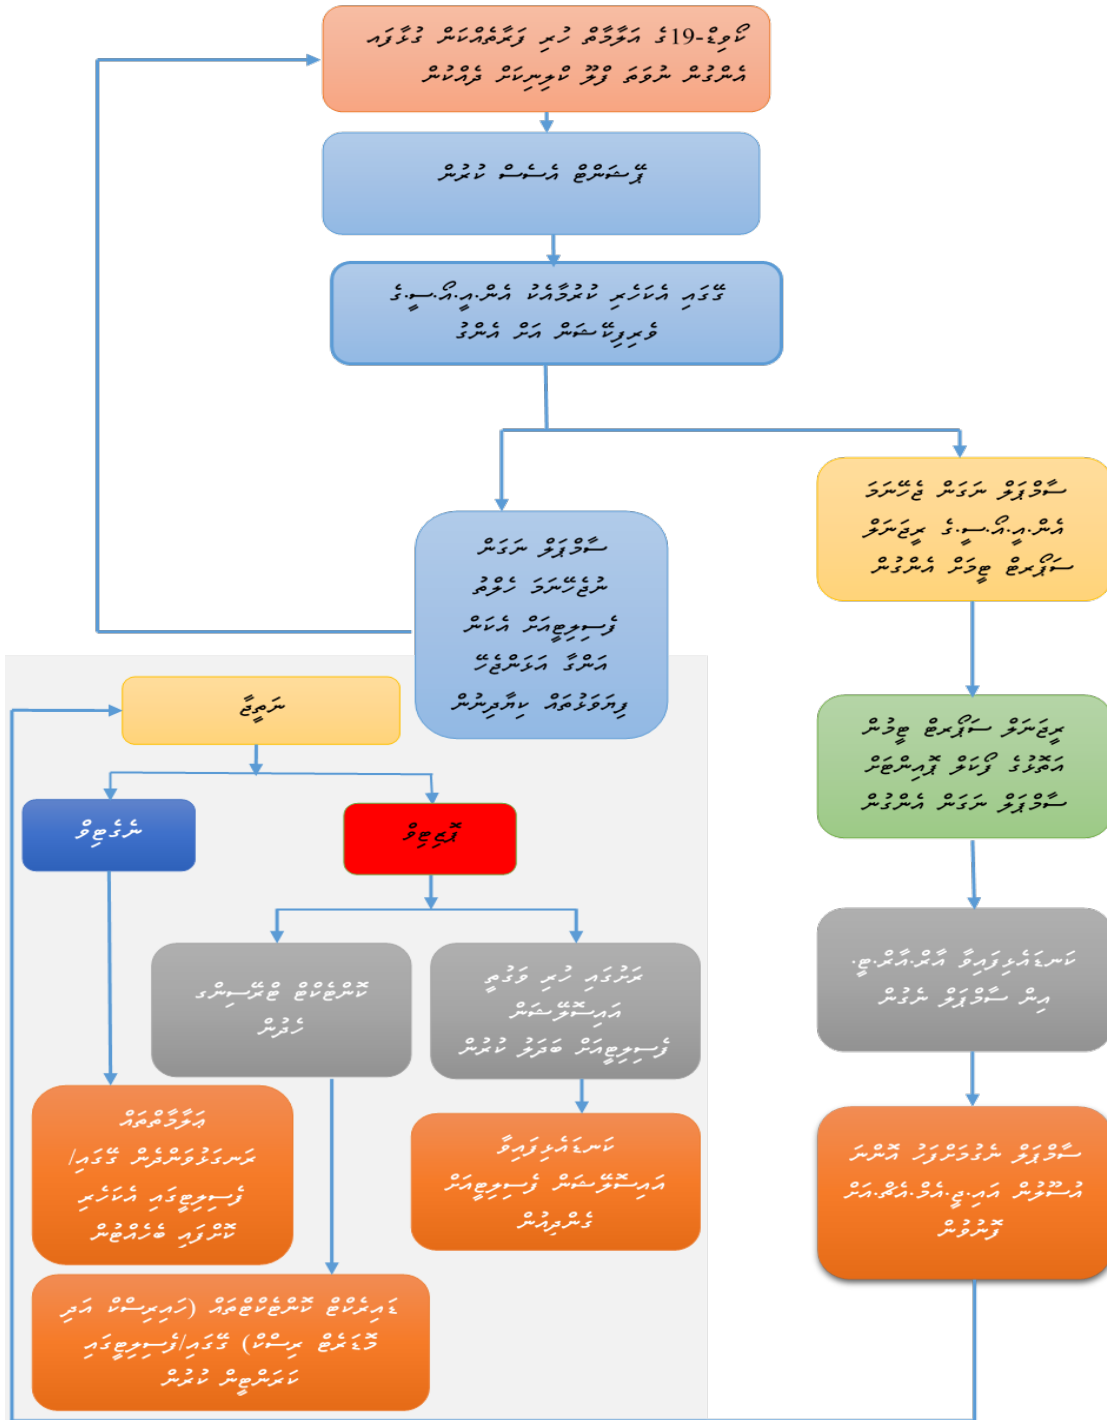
ކޮވިޑް-19 ގެ އަލާމާތް ހުރި ފަރާތްތަކުން ގުޅާނެ އެންމެން ނުވަތަ ފޯން ކޮލިންގަށް ދެއްކުން

ޕްރަސަންޓް އެސެސް ކުރުން

ގޮތުގައި ޓެސްޓްކުރުމަށް އެން.އައި.އެސް.ޕީ ފޮނުވާ ސަރުކާރަށް ސާމްޕަލް

ސާމްޕަލް ނަގަން ދެނެގަތް އެން.އައި.ޕީ.އެސް.ޕީ ޕީ ޔުނިޓަށް ސާމްޕަލް ފޮނުވުން

ސާމްޕަލް ނަގަން ދެނެގަތް ގޮތުން ފެސިލިޓީއަށް ޖެހޭ އަންގަން ޤަރަންޓީން ކުރުމާއި ޙިމާޔަތްކުރުމާ

ނަތީޖާ

ނެގެޓިވް

ޕޮޒިޓިވް

ކޮންޓެކްޓް ޓްރޭސިންގ ކުރުން

ރިސްކު ހުރި ފަރާތް އައިސޮލޭޝަން ފެސިލިޓީއަށް ބަދަލު ކުރުން

އިޝޯލޭޝަން / ޤަރަންޓީން ފެސިލިޓީއަށް ކޮށް ދޫކޮށްލުން

ކުރިއަށް އޮތް އައިސޮލޭޝަން ފެސިލިޓީއަށް ގެންދިޔުން

ޑިސްޗާޖް ކުރިއަށް ފެނުނުތަކާ ގުޅިގެން ކޮންޓެކްޓް ހޯދުން (ކުރިއަށް ކުރާ) ގޮތުގައި / ފެސިލިޓީގައި ކަރަންޓީން ކުރުން

ހެލްތް ޕްރޮޓެކްޝަން އޭޖެންސީ ގެ ސިސްޓަމަށް ނަތީޖާ

ނަތީޖާ ސާމްޕަލް ނަގައި ކުރިއަށް ދާނެ އަދި އިތުރު މަޢުލޫމާތު އެޗް.ޕީ.އޭ އަށް ދިނުން